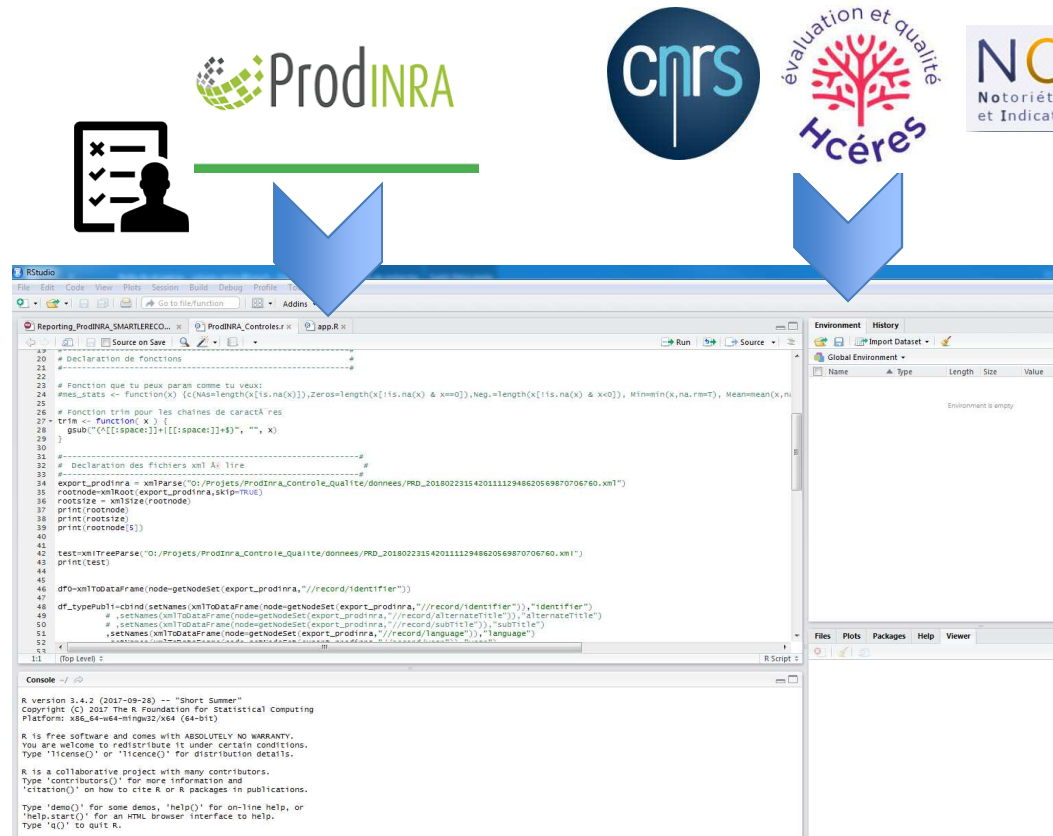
ProdINRA

cnrs

évaluation et qualité Hcéres

NO
Notoriét
et Indicat

RStudio
File Edit Code View Plots Session Build Debug Profile To
Go to file/function Addins
Reporting_ProdINRA_SMARTLERECO... ProdINRA_Controles.r app.R
Source on Save Run Source

19 #----------------------------------------------------------#
20 # Declaration de fonctions #
21 #----------------------------------------------------------#
22
23 # Fonction que tu peux param comme tu veux:
24 #mes_stats <- function(x) {c(NAs=length(x[is.na(x)]),Zeros=length(x[!is.na(x) & x==0]),Neg.=length(x[!is.na(x) & x<0]), Min=min(x,na.rm=T), Mean=mean(x,na
25
26 # Fonction trim pour les chaines de caractÃ¨res
27 trim <- function( x ) {
28 gsub("(^[[:space:]]+|[[:space:]]+$)", "", x)
29 }
30
31 #----------------------------------------------------------#
32 # Declaration des fichiers xml Ã  lire #
33 #----------------------------------------------------------#
34 export_prodinra = xmlParse("O:/Projets/ProdInra_Controle_Qualite/donnees/PRD_20180223154201112948620569870706760.xml")
35 rootnode=xmlRoot(export_prodinra,skip=TRUE)
36 rootsize = xmlSize(rootnode)
37 print(rootnode)
38 print(rootsize)
39 print(rootnode[5])
40
41
42 test=xmlTreeParse("O:/Projets/ProdInra_Controle_Qualite/donnees/PRD_20180223154201112948620569870706760.xml")
43 print(test)
44
45
46 df0=xmlToDataFrame(node=getNodeSet(export_prodinra,"//record/identifier"))
47
48 df_typePubli=cbind(setNames(xmlToDataFrame(node=getNodeSet(export_prodinra,"//record/identifier")),"identifier")
49 # ,setNames(xmlToDataFrame(node=getNodeSet(export_prodinra,"//record/alternateTitle")),"alternateTitle")
50 # ,setNames(xmlToDataFrame(node=getNodeSet(export_prodinra,"//record/subTitle")),"subTitle")
51 ,setNames(xmlToDataFrame(node=getNodeSet(export_prodinra,"//record/language")),"language")
1:1 (Top Level) R Script

Console ~/
R version 3.4.2 (2017-09-28) -- "Short Summer"
Copyright (C) 2017 The R Foundation for Statistical Computing
Platform: x86_64-w64-mingw32/x64 (64-bit)

R is free software and comes with ABSOLUTELY NO WARRANTY.
You are welcome to redistribute it under certain conditions.
Type 'license()' or 'licence()' for distribution details.

R is a collaborative project with many contributors.
Type 'contributors()' for more information and
'citation()' on how to cite R or R packages in publications.

Type 'demo()' for some demos, 'help()' for on-line help, or
'help.start()' for an HTML browser interface to help.
Type 'q()' to quit R.

Environment History
Import Dataset
Global Environment
Name Type Length Size Value
Environment is empty

Files Plots Packages Help Viewer